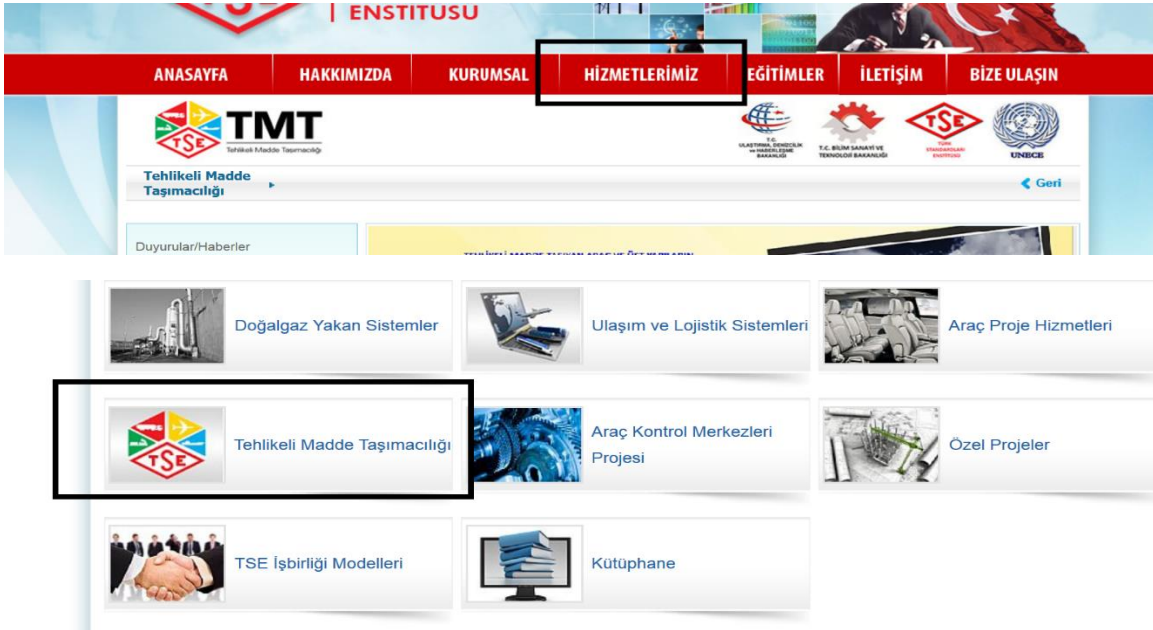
ENSTITUSU

ANASAYFA HAKKIMIZDA KURUMSAL HİZMETLERİMİZ EĞİTİMLER İLETİŞİM BİZE ULAŞIN

TSE TMT
Tehlikeli Madde Taşımacılığı

T.C. ULAŞTIRMA, DENİZCİLİK ve HABERLEŞME BAKANLIĞI
T.C. BİLİM SANAYİ VE TEKNOLOJİ BAKANLIĞI
TSE
TÜRK STANDARDLARI ENSTİTÜSÜ
UNECE

Tehlikeli Madde Taşımacılığı ▸
❮ Geri

Duyurular/Haberler

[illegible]

Doğalgaz Yakan Sistemler
Ulaşım ve Lojistik Sistemleri
Araç Proje Hizmetleri
TSE
Tehlikeli Madde Taşımacılığı
Araç Kontrol Merkezleri Projesi
Özel Projeler
TSE İşbirliği Modelleri
Kütüphane